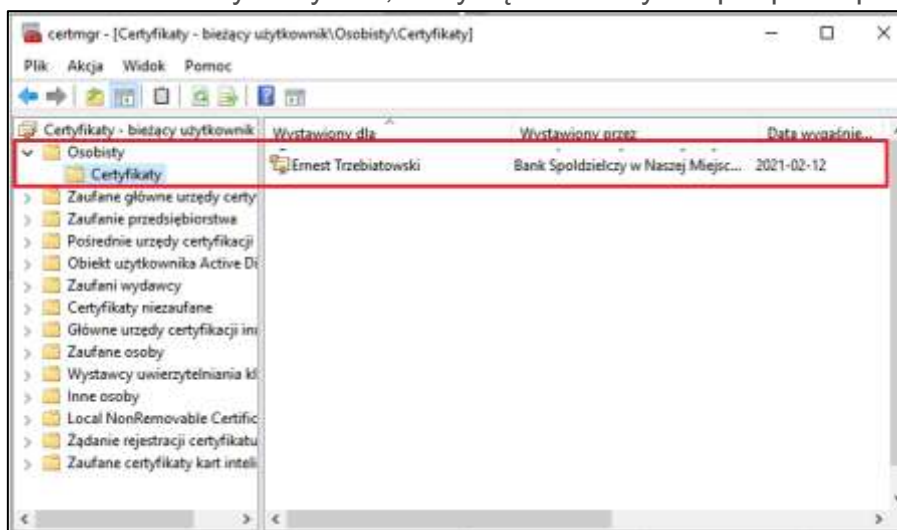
certmgr - [Certyfikaty - bieżący użytkownik\Osobisty\Certyfikaty]

Plik Akcja Widok Pomoc

Certyfikaty - bieżący użytkownik
Osobisty
Certyfikaty
Zaufane główne urzędy certy
Zaufanie przedsiębiorstwa
Pośrednie urzędy certyfikacji
Obiekt użytkownika Active Di
Zaufani wydawcy
Certyfikaty niezaufane
Główne urzędy certyfikacji in
Zaufane osoby
Wystawcy uwierzytelniania kl
Inne osoby
Local NonRemovable Certific
Żądanie rejestracji certyfikatu
Zaufane certyfikaty kart inteli

| Wystawiony dla | Wystawiony przez | Data wygaśnię... |
|---|---|---|
| Ernest Trzebiatowski | Bank Spoldzielczy w Naszej Miejsc... | 2021-02-12 |